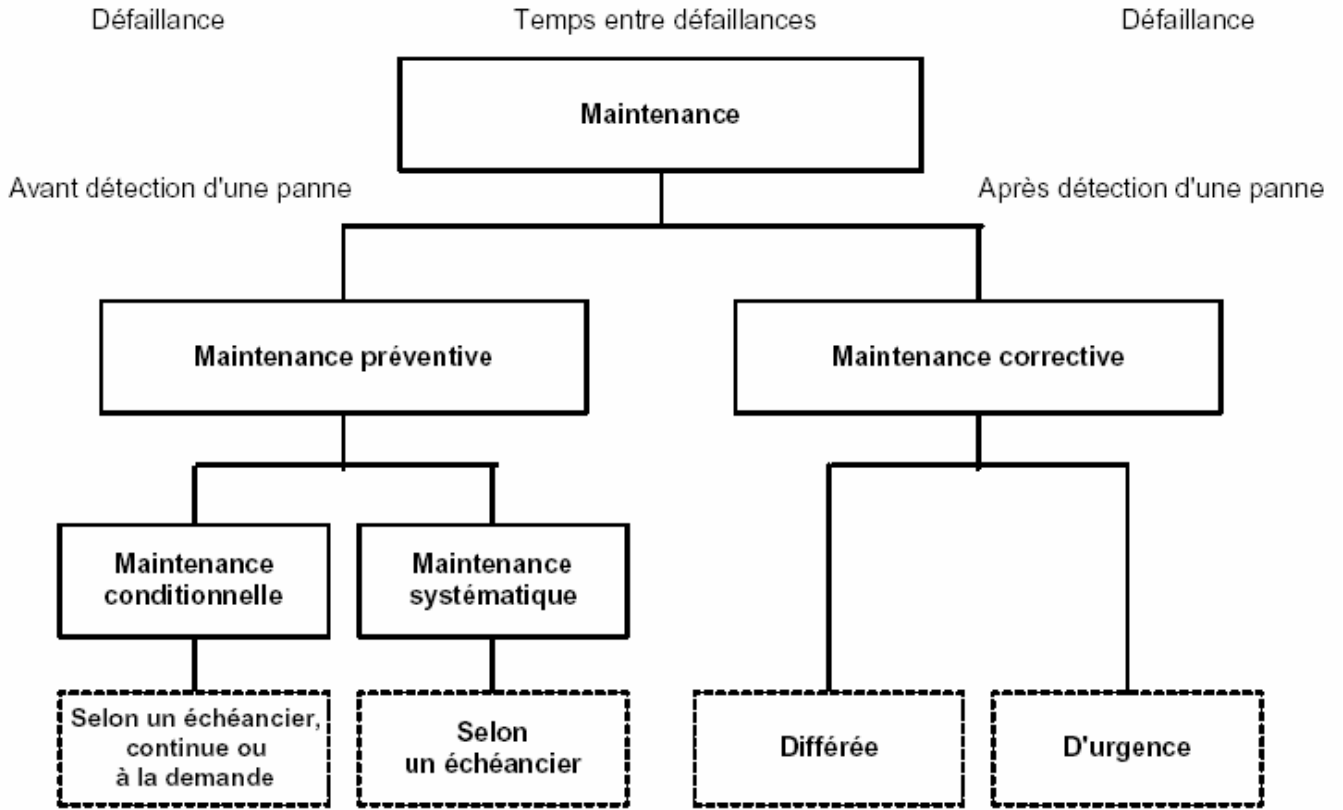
Défaillance

Temps entre défaillances

Défaillance

Maintenance

Avant détection d'une panne

Après détection d'une panne

Maintenance préventive

Maintenance corrective

Maintenance conditionnelle

Maintenance systématique

Selon un échéancier, continue ou à la demande

Selon un échéancier

Différée

D'urgence